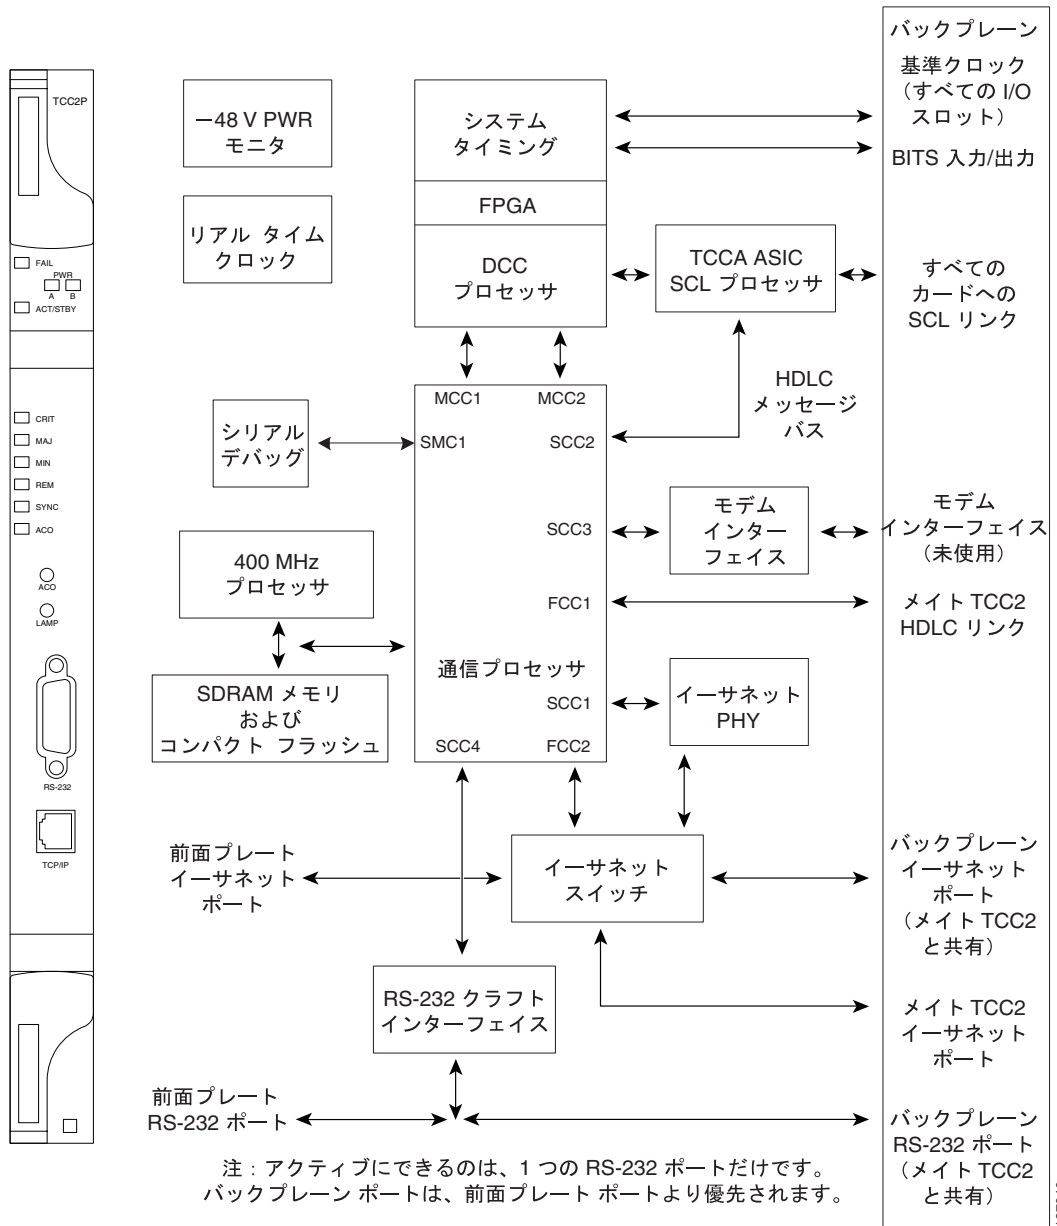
TCC2P

FAIL
PWR
A B
ACT/STBY

CRIT
MAJ
MIN
REM
SYNC
ACO

ACO
LAMP

RS-232

TCP/IP

−48 V PWR モニタ

リアル タイム クロック

システム タイミング

FPGA

DCC プロセッサ

TCCA ASIC SCL プロセッサ

バックプレーン

基準クロック（すべての I/O スロット）

BITS 入力/出力

すべての カードへの SCL リンク

HDLC メッセージ バス

MCC1
MCC2

シリアル デバッグ

SMC1
SCC2

SCC3

モデム インターフェイス

モデム インターフェイス（未使用）

400 MHz プロセッサ

FCC1

メイト TCC2 HDLC リンク

通信プロセッサ

SDRAM メモリ および コンパクト フラッシュ

SCC1

イーサネット PHY

SCC4
FCC2

前面プレート イーサネット ポート

イーサネット スイッチ

バックプレーン イーサネット ポート（メイト TCC2 と共有）

RS-232 クラフト インターフェイス

メイト TCC2 イーサネット ポート

前面プレート RS-232 ポート

バックプレーン RS-232 ポート（メイト TCC2 と共有）

注：アクティブにできるのは、1 つの RS-232 ポートだけです。
バックプレーン ポートは、前面プレート ポートより優先されます。